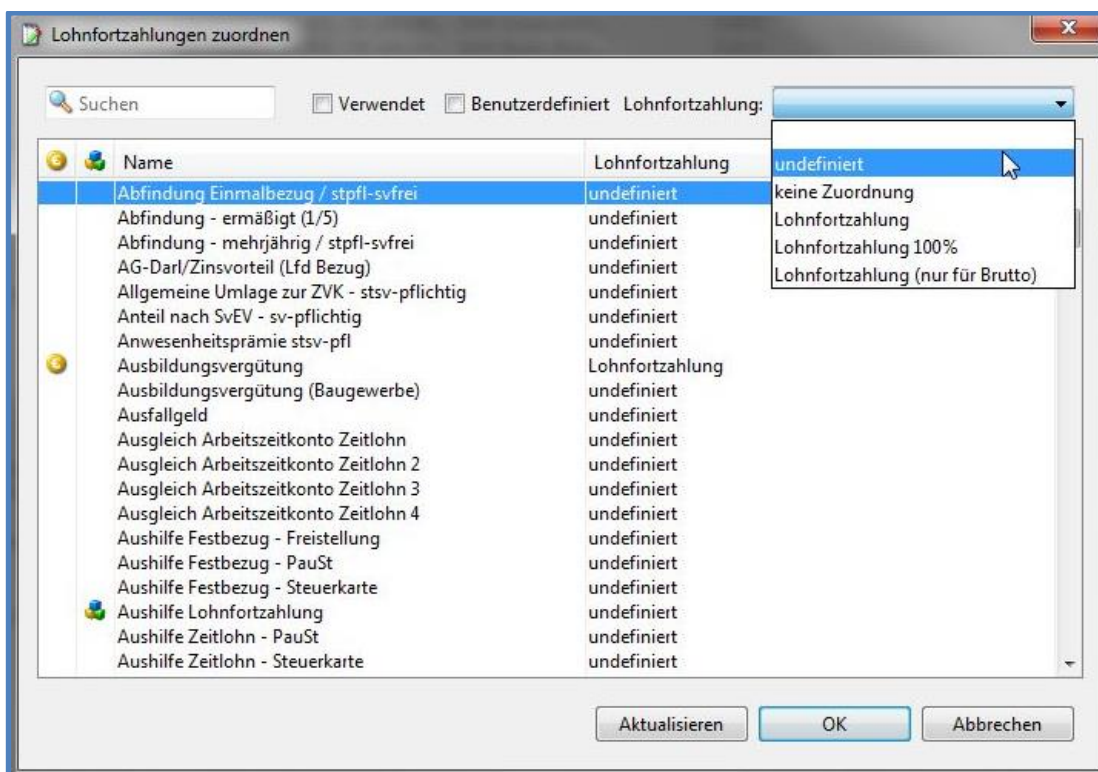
Lohnfortzahlungen zuordnen

Suchen Verwendet Benutzerdefiniert Lohnfortzahlung:

undefiniert
keine Zuordnung
Lohnfortzahlung
Lohnfortzahlung 100%
Lohnfortzahlung (nur für Brutto)

| Name | Lohnfortzahlung |
|---|---|
| Abfindung Einmalbezug / stpfl-svfrei | undefiniert |
| Abfindung - ermäßigt (1/5) | undefiniert |
| Abfindung - mehrjährig / stpfl-svfrei | undefiniert |
| AG-Darl/Zinsvorteil (Lfd Bezug) | undefiniert |
| Allgemeine Umlage zur ZVK - stsv-pflichtig | undefiniert |
| Anteil nach SvEV - sv-pflichtig | undefiniert |
| Anwesenheitsprämie stsv-pfl | undefiniert |
| Ausbildungsvergütung | Lohnfortzahlung |
| Ausbildungsvergütung (Baugewerbe) | undefiniert |
| Ausfallgeld | undefiniert |
| Ausgleich Arbeitszeitkonto Zeitlohn | undefiniert |
| Ausgleich Arbeitszeitkonto Zeitlohn 2 | undefiniert |
| Ausgleich Arbeitszeitkonto Zeitlohn 3 | undefiniert |
| Ausgleich Arbeitszeitkonto Zeitlohn 4 | undefiniert |
| Aushilfe Festbezug - Freistellung | undefiniert |
| Aushilfe Festbezug - PauSt | undefiniert |
| Aushilfe Festbezug - Steuerkarte | undefiniert |
| Aushilfe Lohnfortzahlung | undefiniert |
| Aushilfe Zeitlohn - PauSt | undefiniert |
| Aushilfe Zeitlohn - Steuerkarte | undefiniert |

Aktualisieren OK Abbrechen